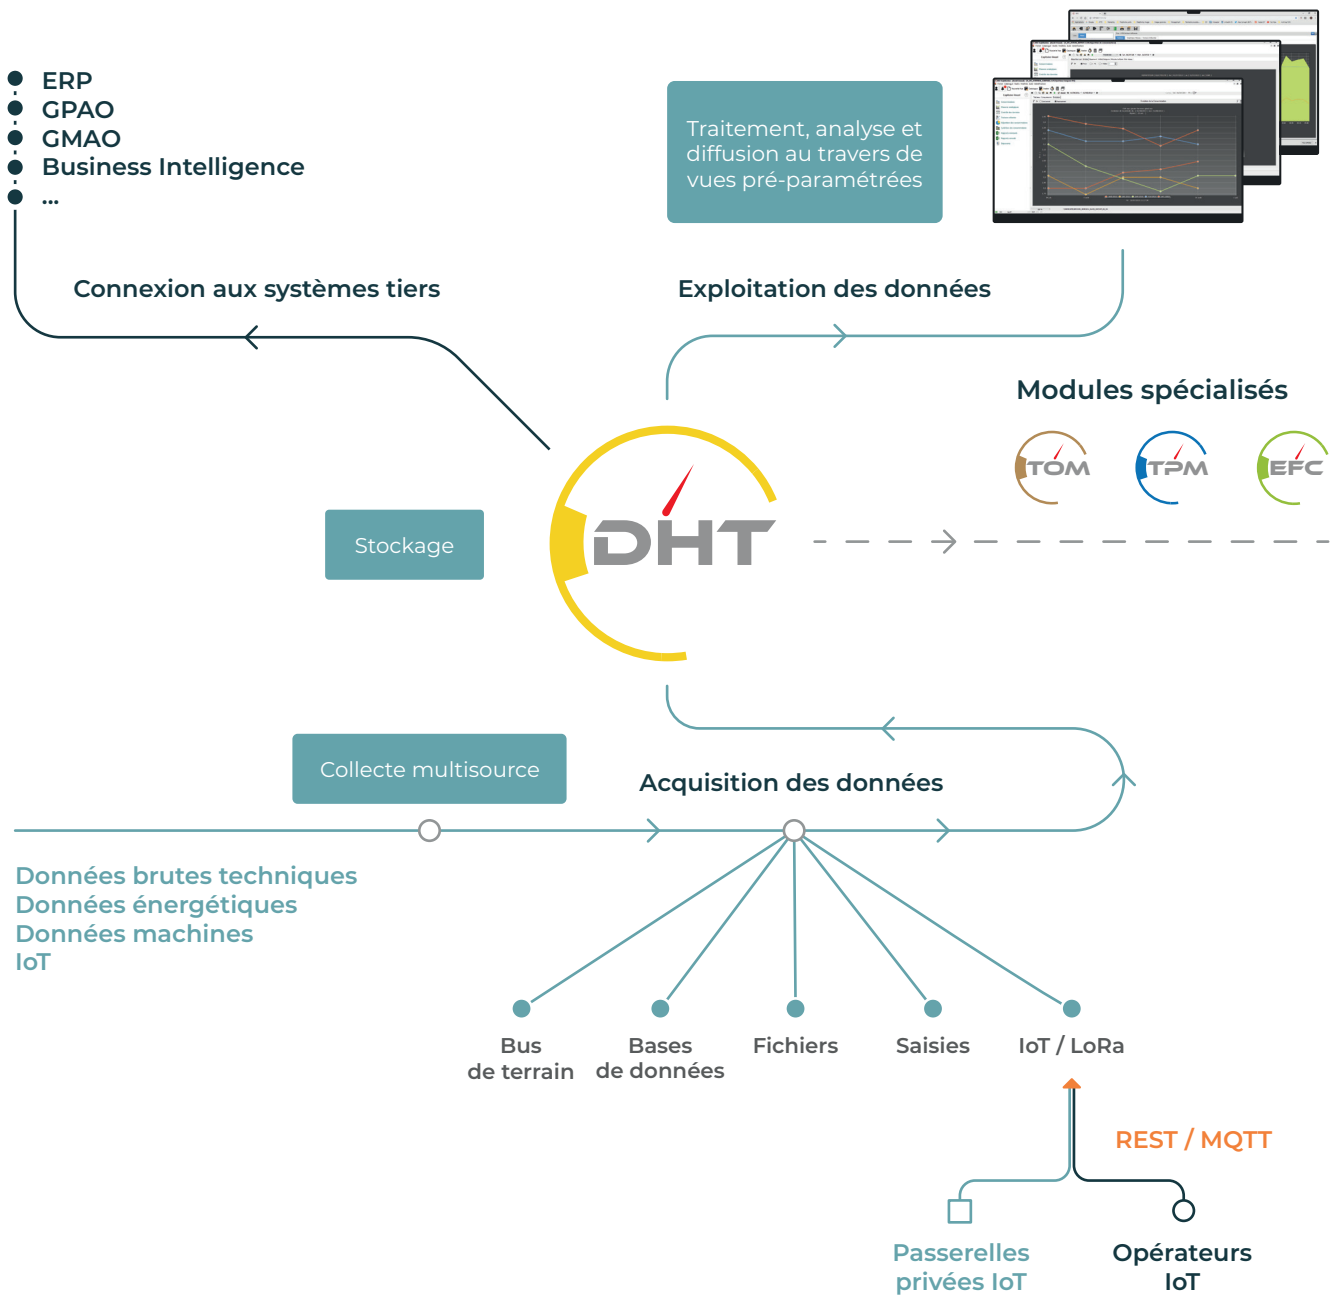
ERP
GPAO
GMAO
Business Intelligence
...

Traitement, analyse et diffusion au travers de vues pré-paramétrées

Connexion aux systèmes tiers

Exploitation des données

Modules spécialisés

TOM TPM EFC

Stockage

DHT

Collecte multisource

Acquisition des données

Données brutes techniques
Données énergétiques
Données machines
IoT

Bus de terrain

Bases de données

Fichiers

Saisies

IoT / LoRa

REST / MQTT

Passerelles privées IoT

Opérateurs IoT